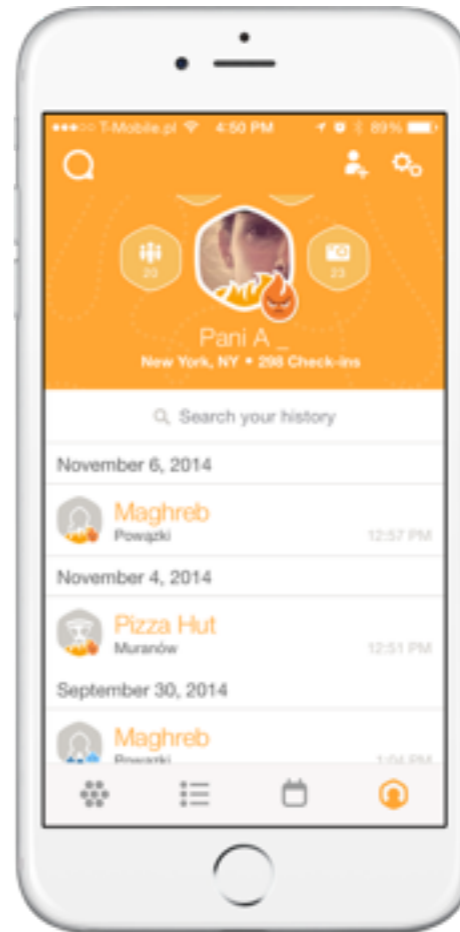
●●●○○ T-Mobile.pl 4:50 PM 89%

20

23

Pani A _

New York, NY • 298 Check-ins

Search your history

November 6, 2014

Maghreb
Powązki
12:57 PM

November 4, 2014

Pizza Hut
Muranów
12:51 PM

September 30, 2014

Maghreb
Powązki
1:04 PM